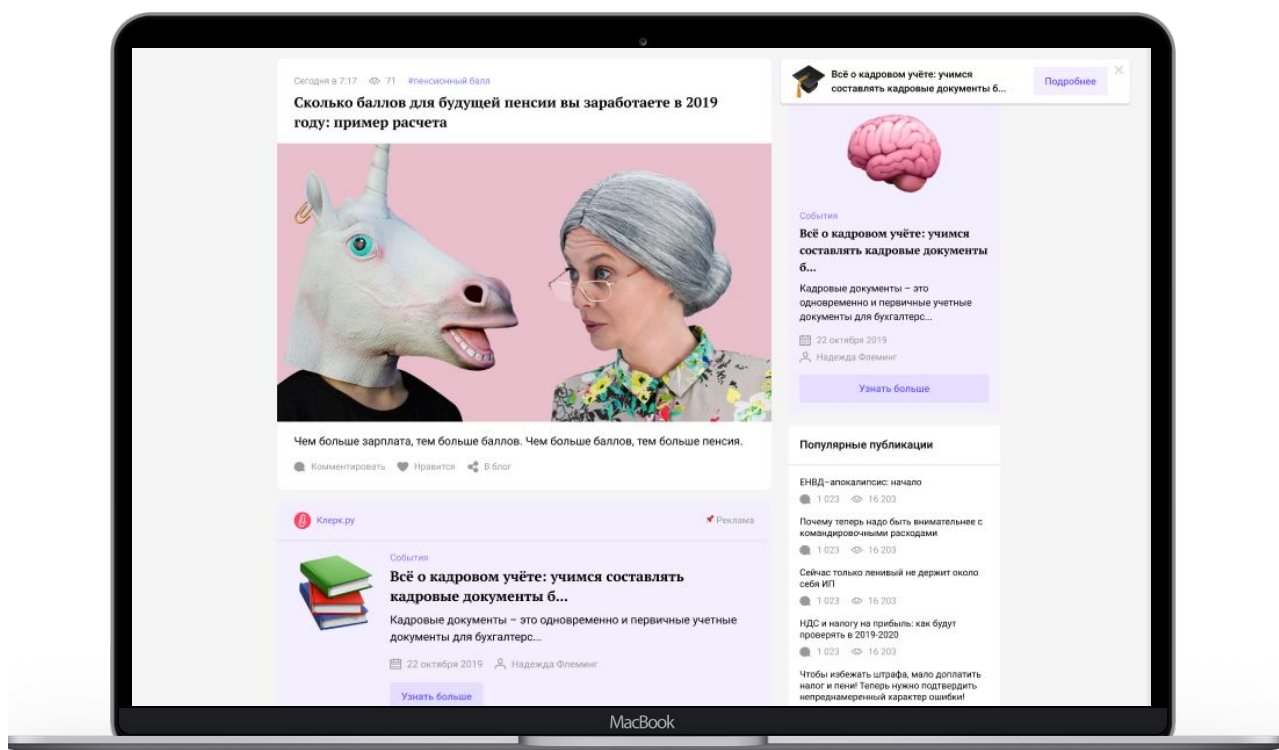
Сегодня в 7:17 71 #пенсионный балл

Сколько баллов для будущей пенсии вы заработаете в 2019 году: пример расчета

Чем больше зарплата, тем больше баллов. Чем больше баллов, тем больше пенсия.

Комментировать Нравится В блог

Клерк.ру Реклама

События

Всё о кадровом учёте: учимся составлять кадровые документы б...

Кадровые документы – это одновременно и первичные учетные документы для бухгалтерс...

22 октября 2019 Надежда Флеминг

Узнать больше

Всё о кадровом учёте: учимся составлять кадровые документы б...

Подробнее

События

Всё о кадровом учёте: учимся составлять кадровые документы б...

Кадровые документы – это одновременно и первичные учетные документы для бухгалтерс...

22 октября 2019

Надежда Флеминг

Узнать больше

Популярные публикации

ЕНВД–апокалипсис: начало

1 023 16 203

Почему теперь надо быть внимательнее с командировочными расходами

1 023 16 203

Сейчас только ленивый не держит около себя ИП

1 023 16 203

НДС и налогу на прибыль: как будут проверять в 2019-2020

1 023 16 203

Чтобы избежать штрафа, мало доплатить налог и пени! Теперь нужно подтвердить непреднамеренный характер ошибки!

MacBook